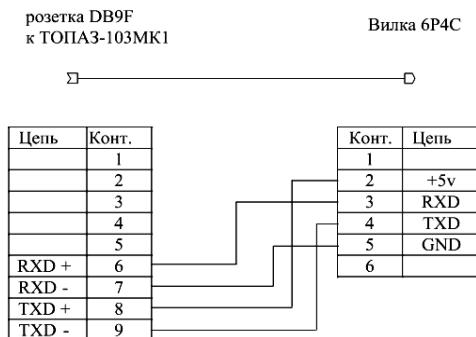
розетка DB9F
к ТОПАЗ-103МК1

Вилка 6P4C

| Цепь | Конт. |
|---|---|
| | 1 |
| | 2 |
| | 3 |
| | 4 |
| | 5 |
| RXD + | 6 |
| RXD - | 7 |
| TXD + | 8 |
| TXD - | 9 |

| Конт. | Цепь |
|---|---|
| 1 | |
| 2 | +5v |
| 3 | RXD |
| 4 | TXD |
| 5 | GND |
| 6 | |